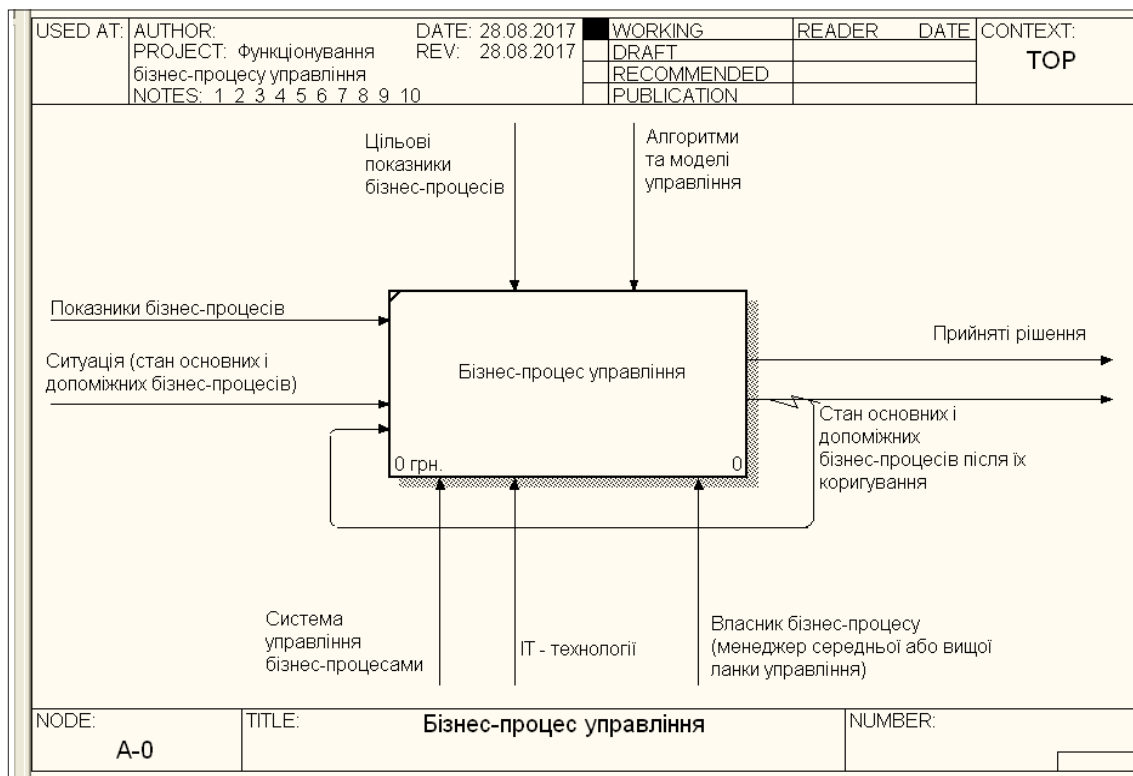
USED AT: AUTHOR: DATE: 28.08.2017
PROJECT: Функціонування бізнес-процесу управління REV: 28.08.2017
NOTES: 1 2 3 4 5 6 7 8 9 10

| WORKING | READER | DATE |
|---|---|---|
| DRAFT | | |
| RECOMMENDED | | |
| PUBLICATION | | |

CONTEXT:
TOP

Цільові показники бізнес-процесів

Алгоритми та моделі управління

Показники бізнес-процесів

Ситуація (стан основних і допоміжних бізнес-процесів)

Бізнес-процес управління

0 грн.

0

Прийняті рішення

Стан основних і допоміжних бізнес-процесів після їх коригування

Система управління бізнес-процесами

IT - технології

Власник бізнес-процесу (менеджер середньої або вищої ланки управління)

NODE:
A-0

TITLE:
Бізнес-процес управління

NUMBER: